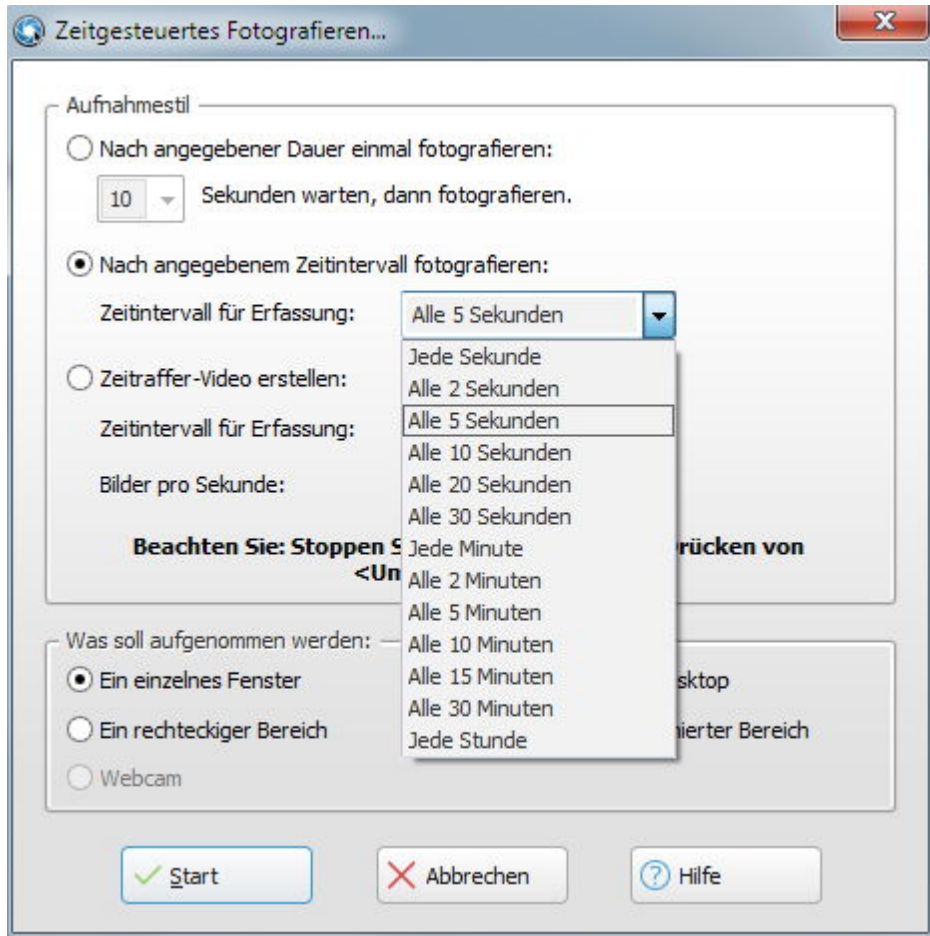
Zeitgesteuertes Fotografieren...

Aufnahmestil

Nach angegebener Dauer einmal fotografieren:

10 Sekunden warten, dann fotografieren.

Nach angegebenem Zeitintervall fotografieren:

Zeitintervall für Erfassung: Alle 5 Sekunden

Jede Sekunde
Alle 2 Sekunden
Alle 5 Sekunden
Alle 10 Sekunden
Alle 20 Sekunden
Alle 30 Sekunden
Jede Minute
Alle 2 Minuten
Alle 5 Minuten
Alle 10 Minuten
Alle 15 Minuten
Alle 30 Minuten
Jede Stunde

Zeitraffer-Video erstellen:

Zeitintervall für Erfassung:

Bilder pro Sekunde:

Beachten Sie: Stoppen S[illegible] rücken von <Um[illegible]

Was soll aufgenommen werden:

Ein einzelnes Fenster

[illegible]sktop

Ein rechteckiger Bereich

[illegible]ierter Bereich

Webcam

Start

Abbrechen

Hilfe